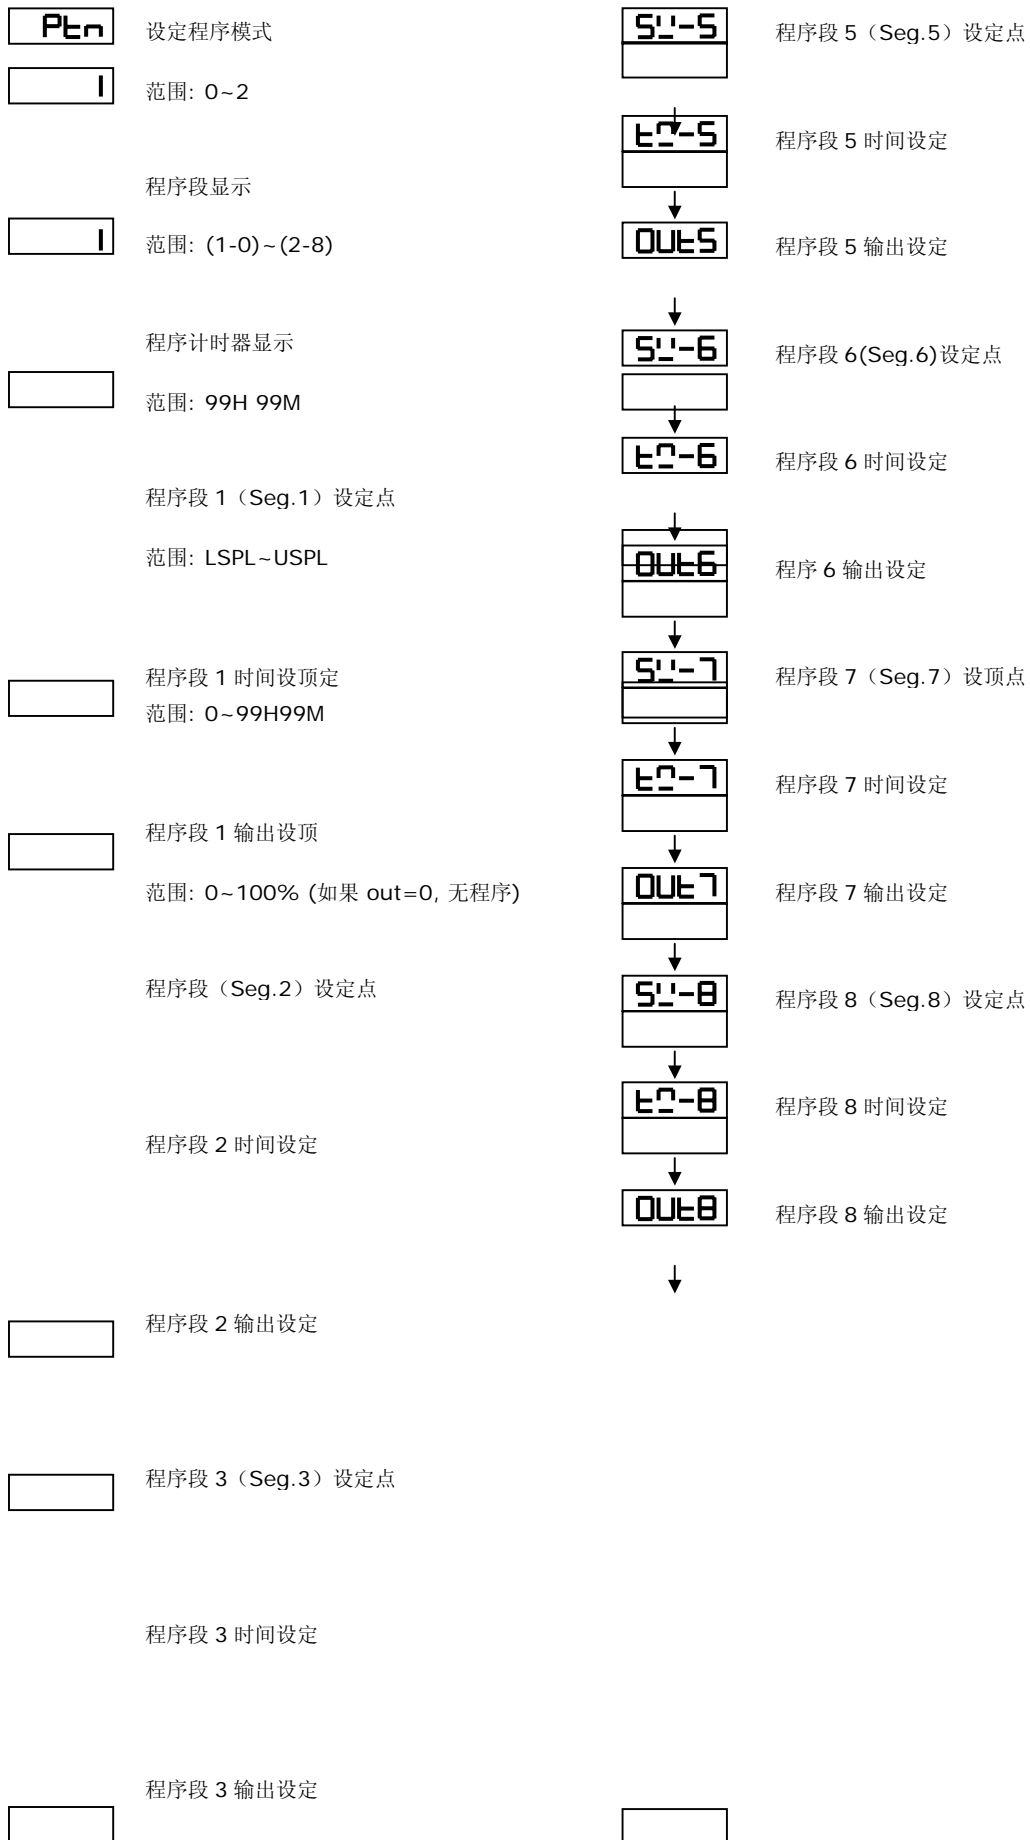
Ptn

设定程序模式

1

范围: 0~2

程序段显示

1

范围: (1-0)~(2-8)

程序计时器显示

范围: 99H 99M

程序段 1（Seg.1）设定点

范围: LSPL~USPL

程序段 1 时间设顶定
范围: 0~99H99M

程序段 1 输出设顶

范围: 0~100% (如果 out=0, 无程序)

程序段（Seg.2）设定点

程序段 2 时间设定

程序段 2 输出设定

程序段 3（Seg.3）设定点

程序段 3 时间设定

程序段 3 输出设定

SV-5

程序段 5（Seg.5）设定点

tM-5

程序段 5 时间设定

OUt5

程序段 5 输出设定

SV-6

程序段 6(Seg.6)设定点

tM-6

程序段 6 时间设定

OUt6

程序 6 输出设定

SV-7

程序段 7（Seg.7）设顶点

tM-7

程序段 7 时间设定

OUt7

程序段 7 输出设定

SV-8

程序段 8（Seg.8）设定点

tM-8

程序段 8 时间设定

OUt8

程序段 8 输出设定